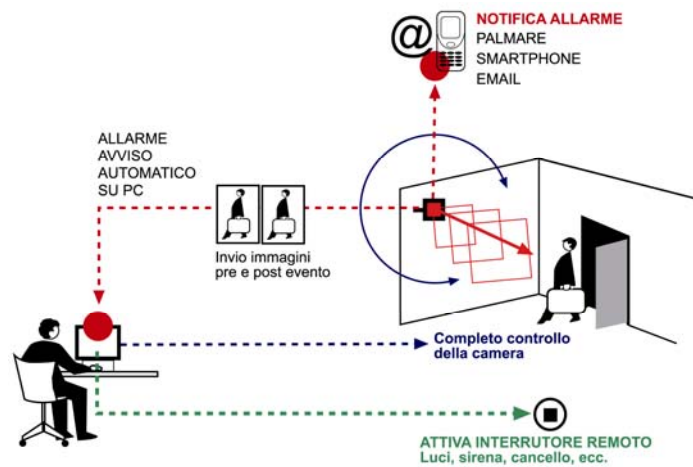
@

NOTIFICA ALLARME
PALMARE
SMARTPHONE
EMAIL

ALLARME
AVVISO
AUTOMATICO
SU PC

Invio immagini
pre e post evento

Completo controllo
della camera

ATTIVA INTERRUTORE REMOTO
Luci, sirena, cancello, ecc.